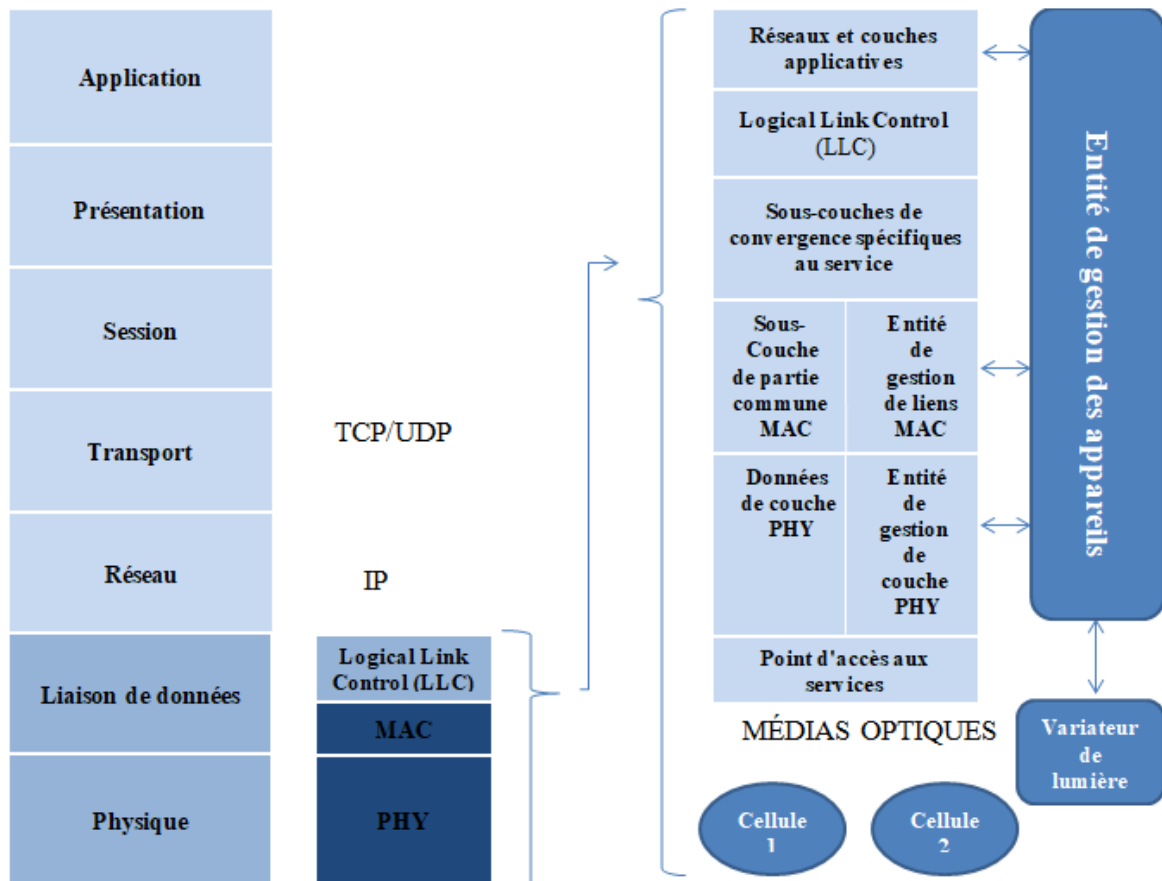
Application

Présentation

Session

Transport

Réseau

Liaison de données

Physique

TCP/UDP

IP

Logical Link Control (LLC)

MAC

PHY

Réseaux et couches applicatives

Logical Link Control (LLC)

Sous-couches de convergence spécifiques au service

Sous-Couche de partie commune MAC

Entité de gestion de liens MAC

Données de couche PHY

Entité de gestion de couche PHY

Point d'accès aux services

Entité de gestion des appareils

MÉDIAS OPTIQUES

Variateur de lumière

Cellule 1

Cellule 2